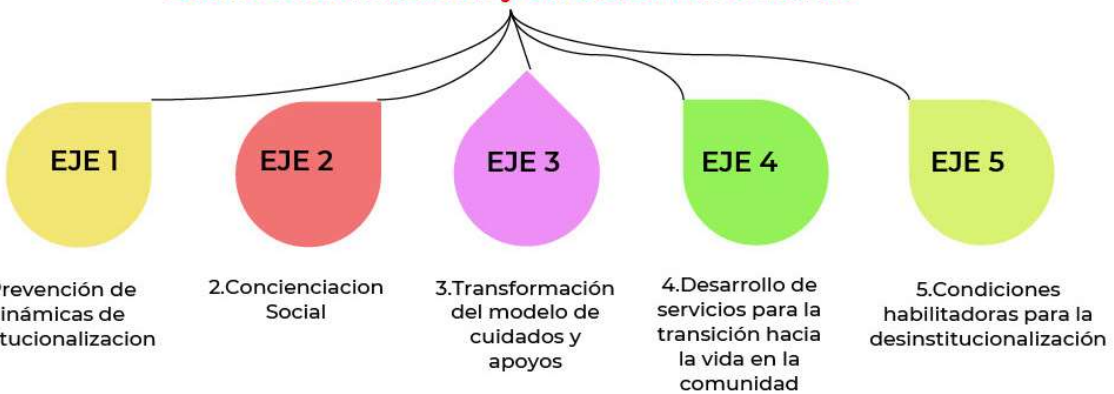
EJE 1

EJE 2

EJE 3

EJE 4

EJE 5

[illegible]revención de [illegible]inámicas de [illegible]tucionalizacion

2.Concienciacion Social

3.Transformación del modelo de cuidados y apoyos

4.Desarrollo de servicios para la transición hacia la vida en la comunidad

5.Condiciones habilitadoras para la desinstitucionalización